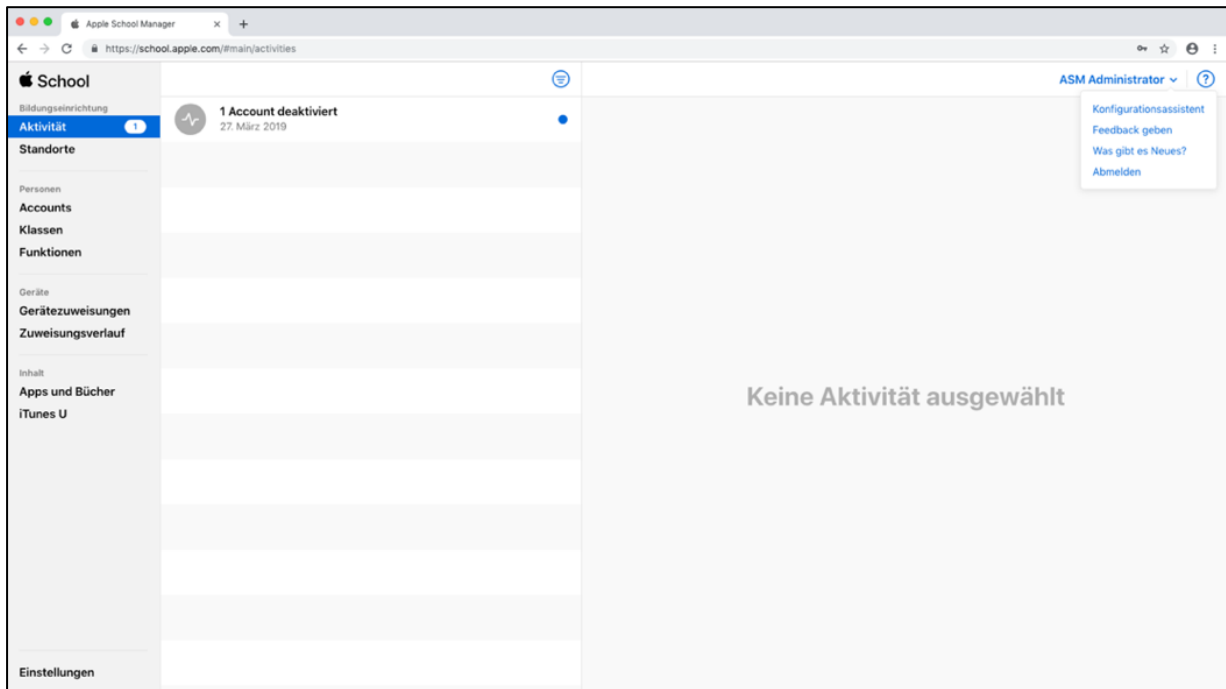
Apple School Manager ×
https://school.apple.com/#main/activities

School
Bildungseinrichtung
Aktivität 1
Standorte

Personen
Accounts
Klassen
Funktionen

Geräte
Gerätezuweisungen
Zuweisungsverlauf

Inhalt
Apps und Bücher
iTunes U

Einstellungen

1 Account deaktiviert
27. März 2019

ASM Administrator
Konfigurationsassistent
Feedback geben
Was gibt es Neues?
Abmelden

Keine Aktivität ausgewählt